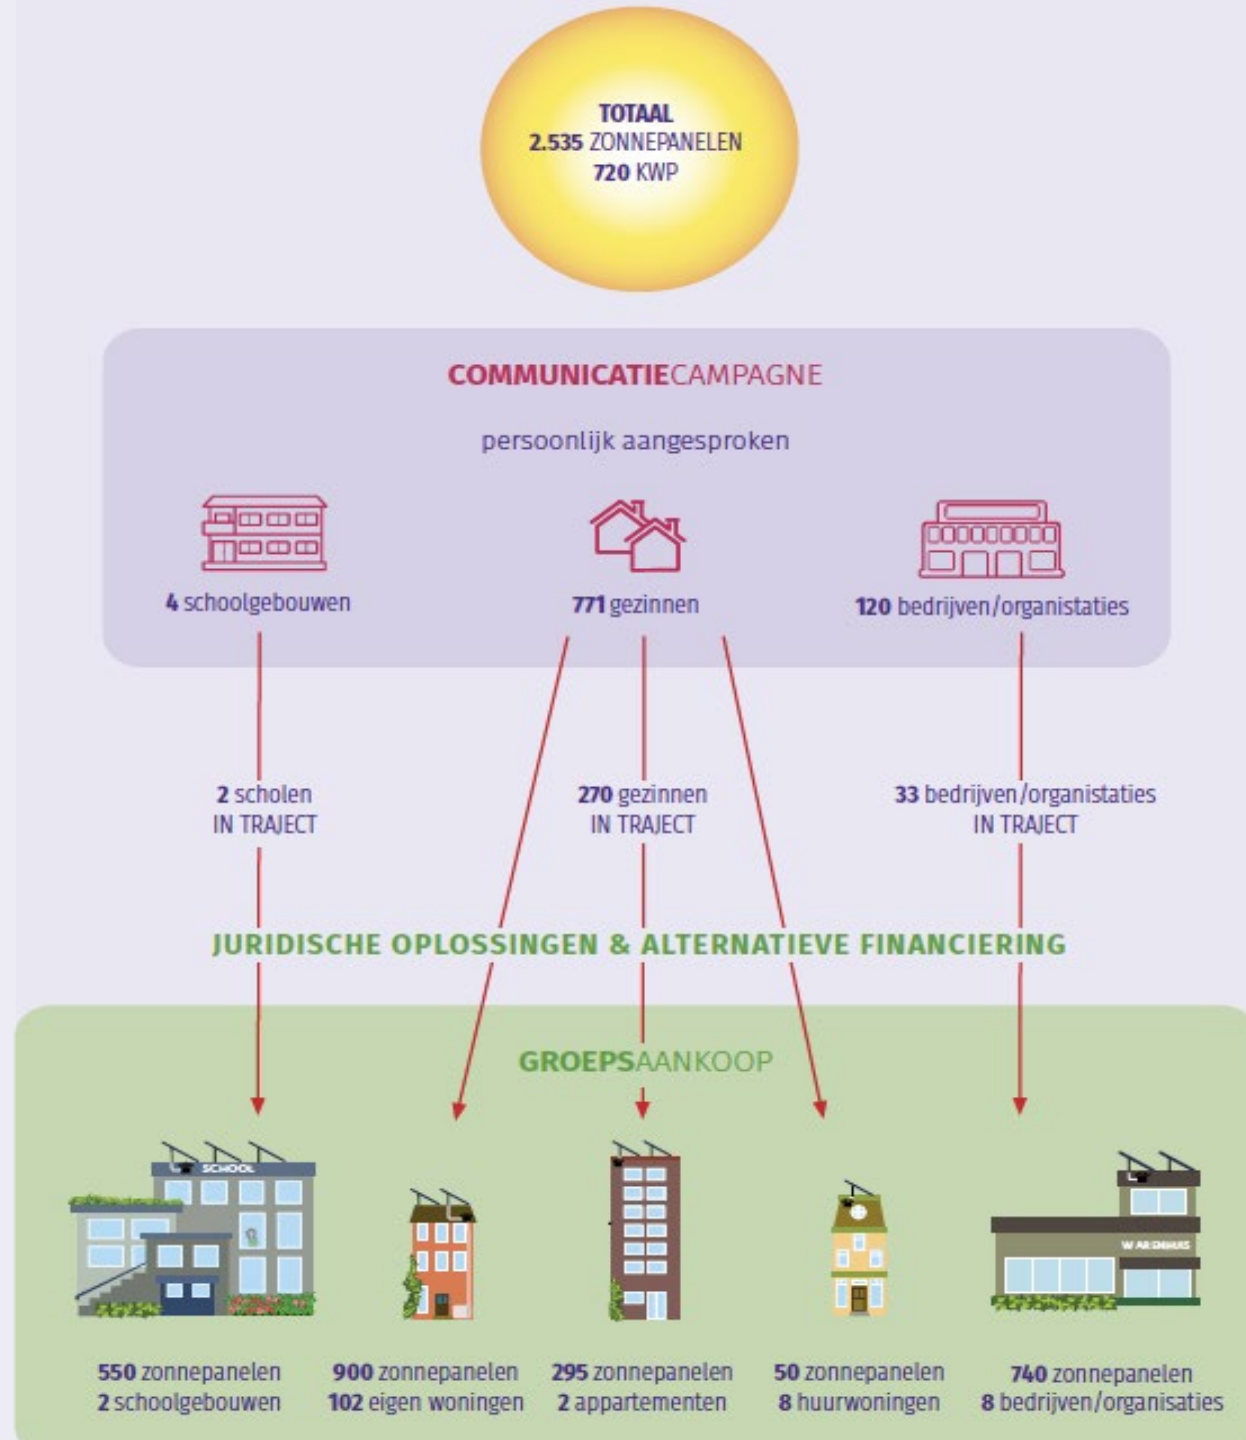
TOTAAL
2.535 ZONNEPANELEN
720 KWP

COMMUNICATIECAMPAGNE

persoonlijk aangesproken

4 schoolgebouwen

771 gezinnen

120 bedrijven/organistaties

2 scholen
IN TRAJECT

270 gezinnen
IN TRAJECT

33 bedrijven/organistaties
IN TRAJECT

JURIDISCHE OPLOSSINGEN & ALTERNATIEVE FINANCIERING

GROEPSAANKOOP

SCHOOL

WARENHUIS

550 zonnepanelen
2 schoolgebouwen

900 zonnepanelen
102 eigen woningen

295 zonnepanelen
2 appartementen

50 zonnepanelen
8 huurwoningen

740 zonnepanelen
8 bedrijven/organisaties